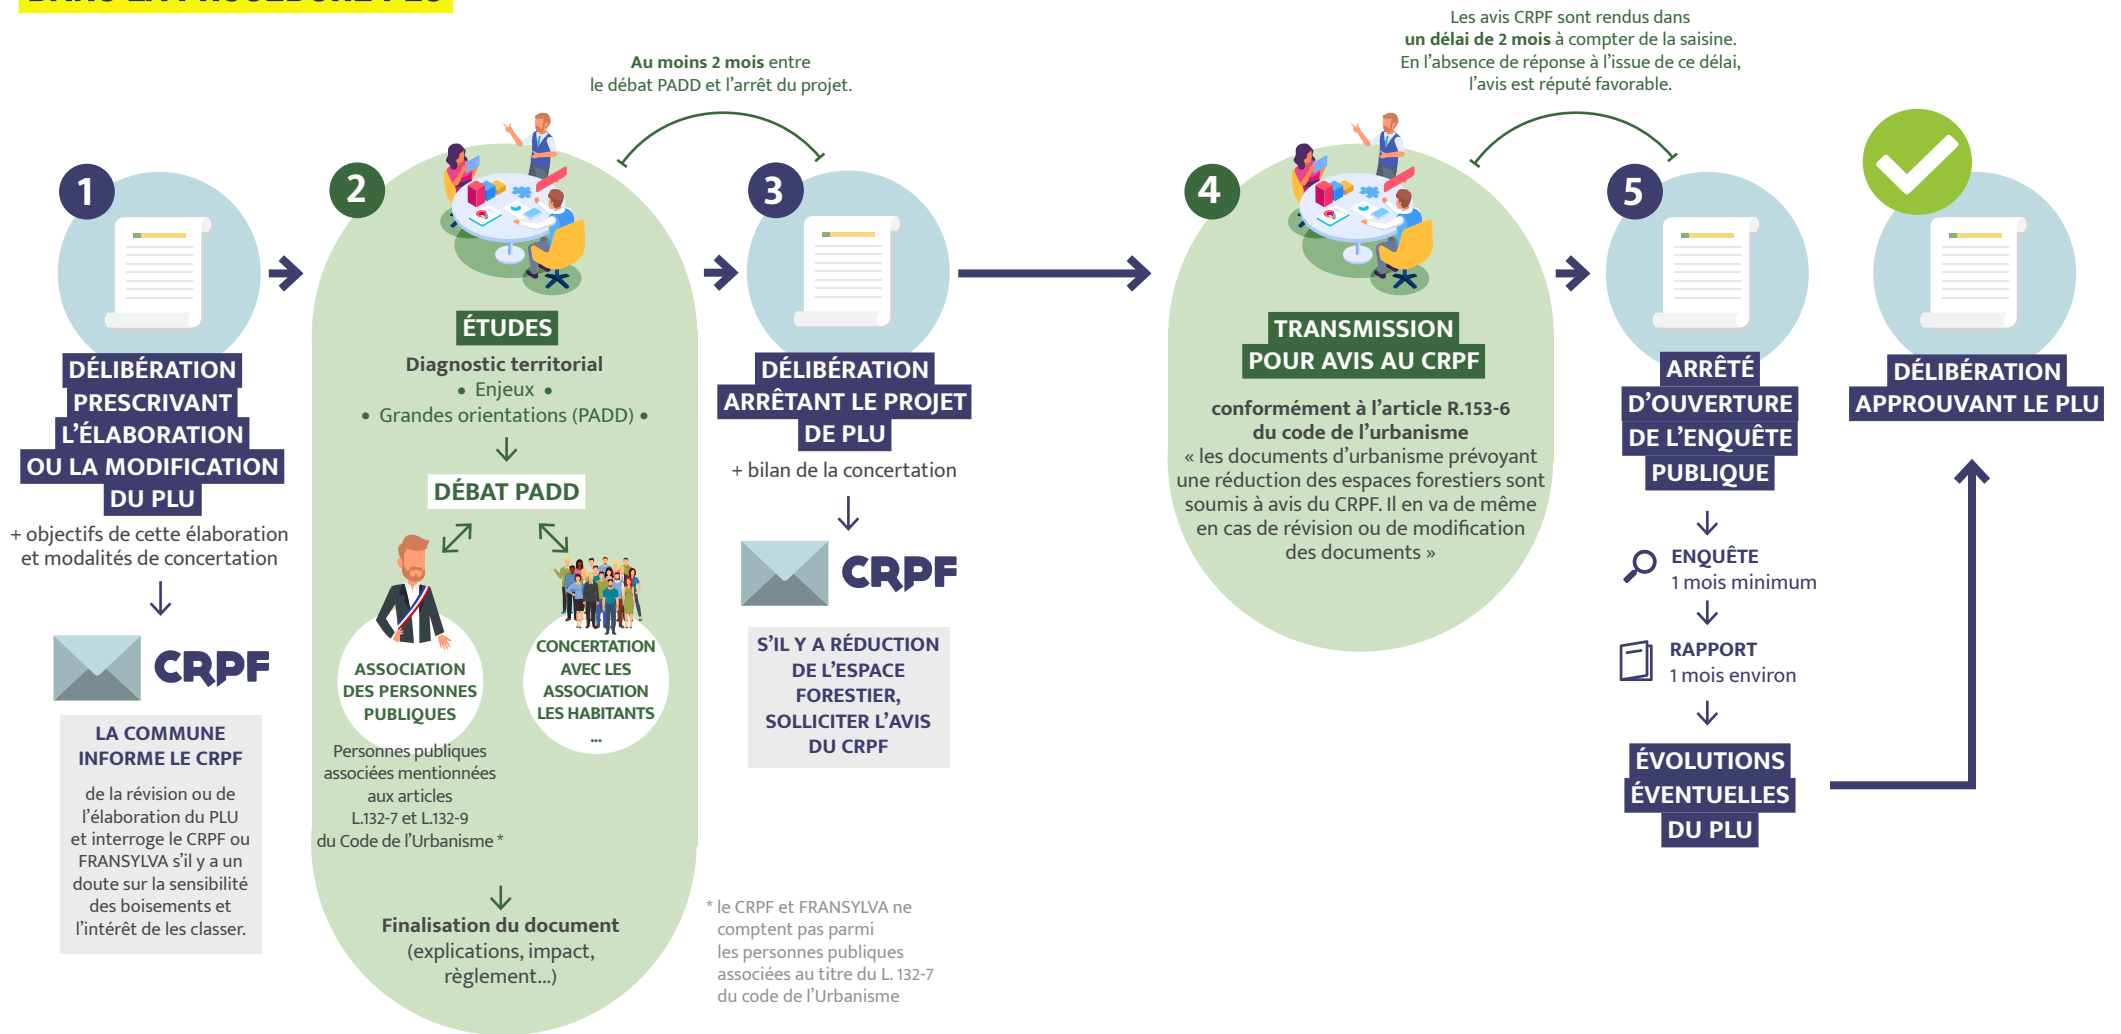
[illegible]

Au moins 2 mois entre le débat PADD et l'arrêt du projet.

Les avis CRPF sont rendus dans un délai de 2 mois à compter de la saisine. En l'absence de réponse à l'issue de ce délai, l'avis est réputé favorable.

1

DÉLIBÉRATION PRESCRIVANT L'ÉLABORATION OU LA MODIFICATION DU PLU

+ objectifs de cette élaboration et modalités de concertation

CRPF

LA COMMUNE INFORME LE CRPF

de la révision ou de l'élaboration du PLU et interroge le CRPF ou FRANSYLVA s'il y a un doute sur la sensibilité des boisements et l'intérêt de les classer.

2

ÉTUDES

Diagnostic territorial
• Enjeux •
• Grandes orientations (PADD) •

DÉBAT PADD

ASSOCIATION DES PERSONNES PUBLIQUES

Personnes publiques associées mentionnées aux articles L.132-7 et L.132-9 du Code de l'Urbanisme *

CONCERTATION AVEC LES ASSOCIATION LES HABITANTS ...

Finalisation du document (explications, impact, règlement...)

3

DÉLIBÉRATION ARRÊTANT LE PROJET DE PLU

+ bilan de la concertation

CRPF

S'IL Y A RÉDUCTION DE L'ESPACE FORESTIER, SOLLICITER L'AVIS DU CRPF

* le CRPF et FRANSYLVA ne comptent pas parmi les personnes publiques associées au titre du L. 132-7 du code de l'Urbanisme

4

TRANSMISSION POUR AVIS AU CRPF

conformément à l'article R.153-6 du code de l'urbanisme
« les documents d'urbanisme prévoyant une réduction des espaces forestiers sont soumis à avis du CRPF. Il en va de même en cas de révision ou de modification des documents »

5

ARRÊTÉ D'OUVERTURE DE L'ENQUÊTE PUBLIQUE

ENQUÊTE
1 mois minimum

RAPPORT
1 mois environ

ÉVOLUTIONS ÉVENTUELLES DU PLU

DÉLIBÉRATION APPROUVANT LE PLU